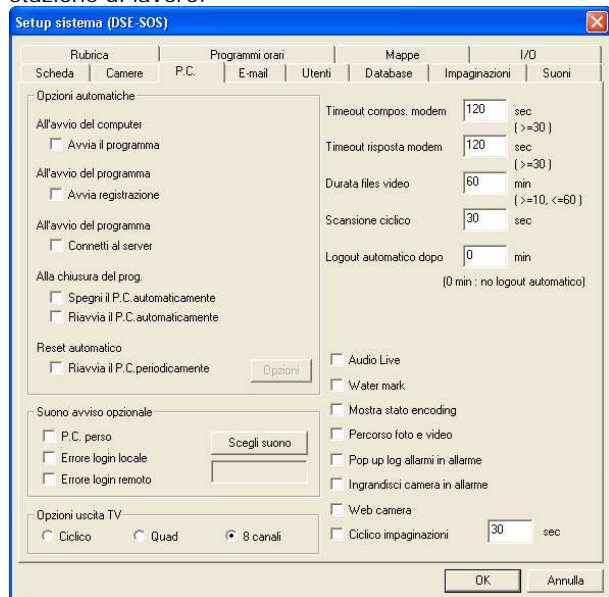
stazione di lavoro.

Setup sistema (DSE-SOS)

Rubrica | Programmi orari | Mappe | I/O
Scheda | Camere | P.C. | E-mail | Utenti | Database | Impaginazioni | Suoni

Opzioni automatiche

All'avvio del computer
Avvia il programma

All'avvio del programma
Avvia registrazione

All'avvio del programma
Connetti al server

Alla chiusura del prog.
Spegni il P.C.automaticamente
Riavvia il P.C.automaticamente

Reset automatico
Riavvia il P.C.periodicamente
Opzioni

Timeout compos. modem 120 sec ( >=30 )
Timeout risposta modem 120 sec ( >=30 )
Durata files video 60 min ( >=10, <=60 )
Scansione ciclico 30 sec
Logout automatico dopo 0 min
(0 min : no logout automatico)

Suono avviso opzionale
P.C. perso
Errore login locale
Errore login remoto
Scegli suono

Opzioni uscita TV
Ciclico
Quad
8 canali

Audio Live
Water mark
Mostra stato encoding
Percorso foto e video
Pop up log allarmi in allarme
Ingrandisci camera in allarme
Web camera
Ciclico impaginazioni 30 sec

OK
Annulla